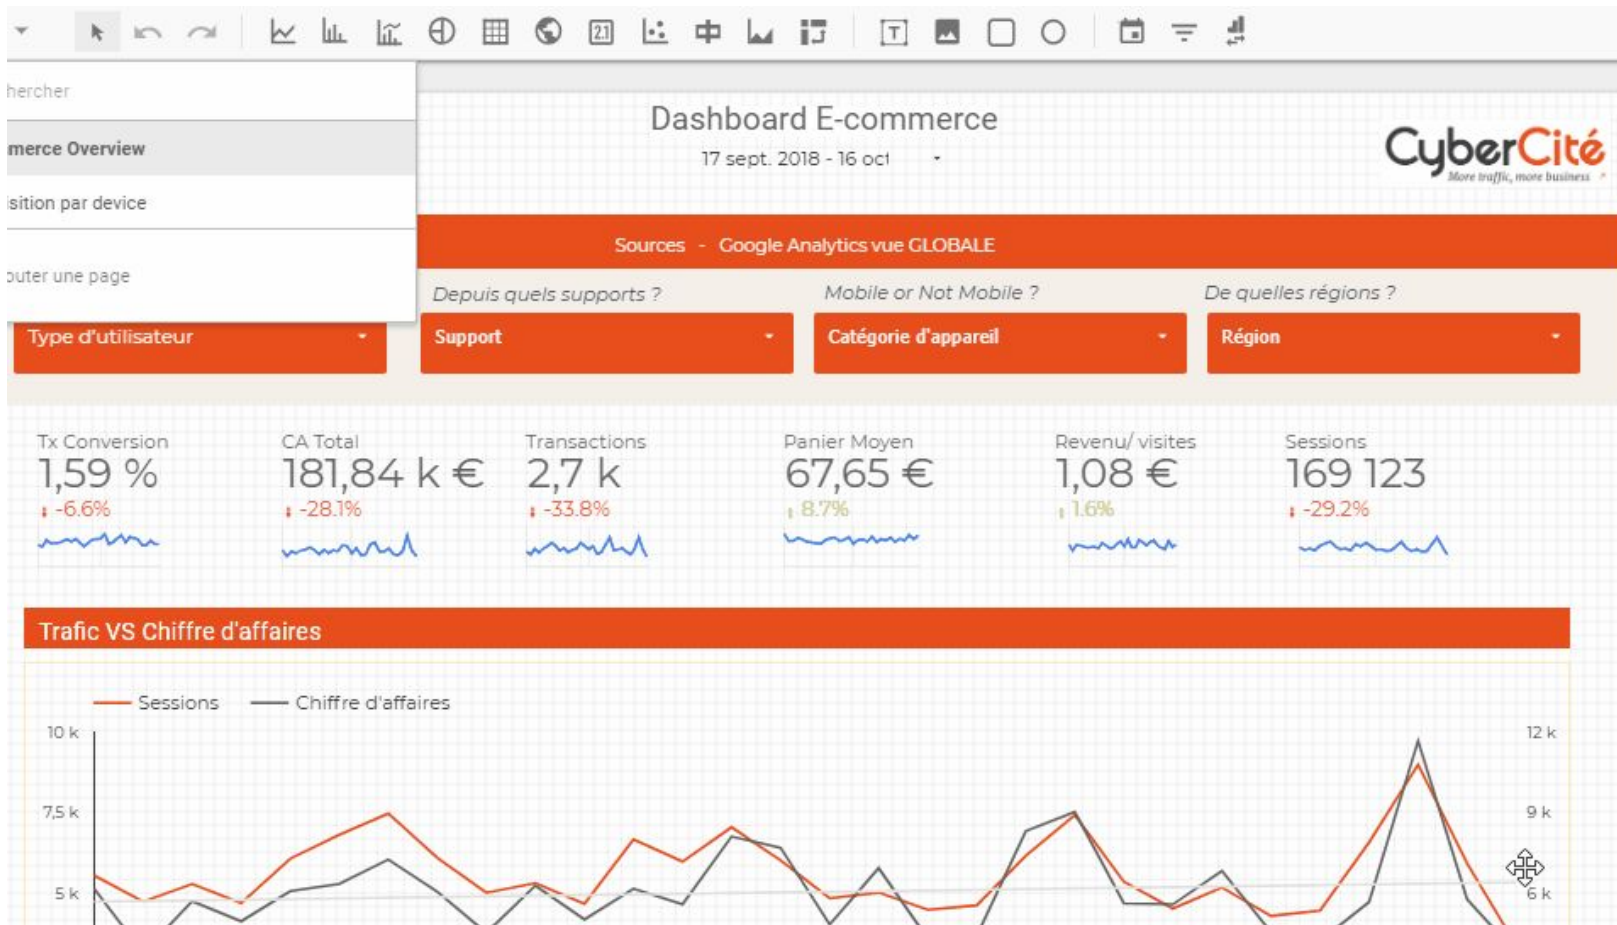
hercher

merce Overview

isition par device

outer une page

Dashboard E-commerce

17 sept. 2018 - 16 oct

CyberCité
More traffic, more business

Sources - Google Analytics vue GLOBALE

Depuis quels supports ?

Mobile or Not Mobile ?

De quelles régions ?

Type d'utilisateur

Support

Catégorie d'appareil

Région

Tx Conversion
1,59 %
-6.6%

CA Total
181,84 k €
-28.1%

Transactions
2,7 k
-33.8%

Panier Moyen
67,65 €
8.7%

Revenu/ visites
1,08 €
1.6%

Sessions
169 123
-29.2%

Trafic VS Chiffre d'affaires

Sessions
Chiffre d'affaires

10 k
7,5 k
5 k

12 k
9 k
6 k